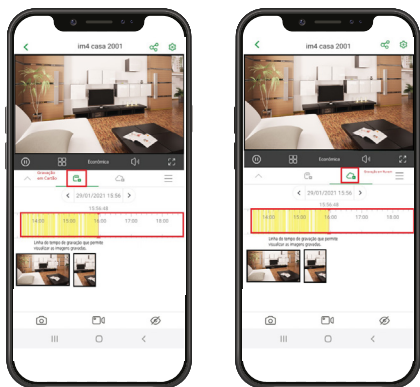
im4 casa 2001

Econômica

Gravação em Cartão

29/01/2021 15:56

15:56:48

14:00 15:00 16:00 17:00 18:00

Linha do tempo de gravação que permite visualizar as imagens gravadas.

im4 casa 2001

Econômica

Gravação em Nuvem

29/01/2021 15:56

15:56:48

14:00 15:00 16:00 17:00 18:00